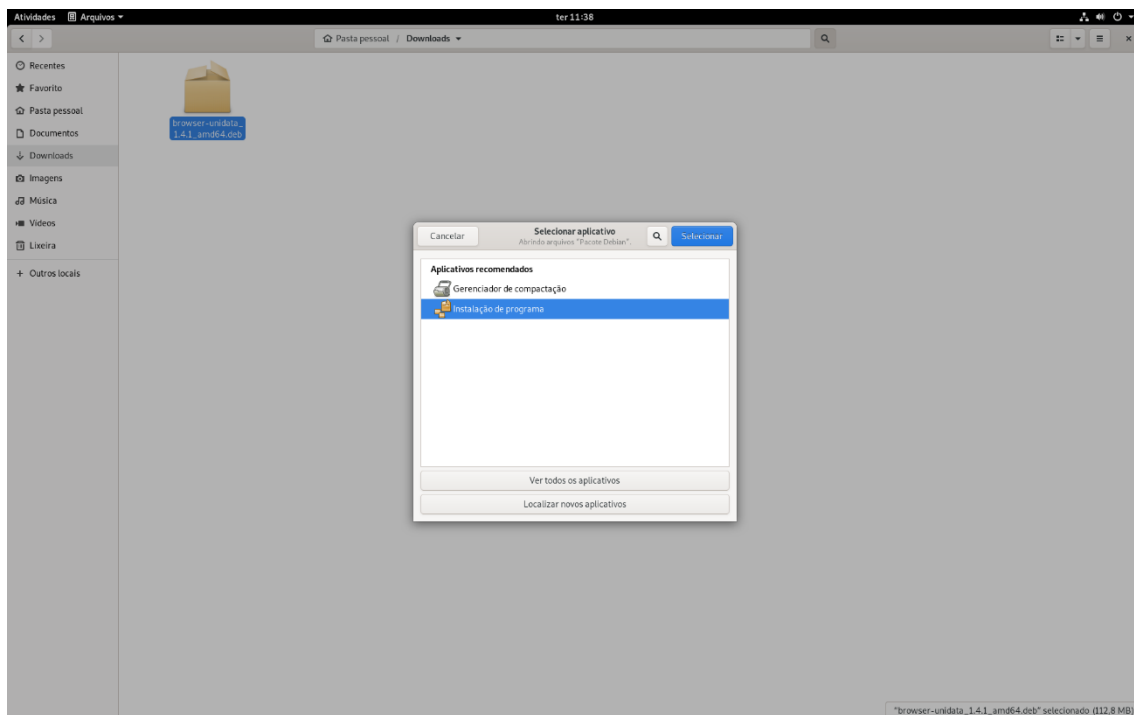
Atividades Arquivos ▾

ter 11:38

Pasta pessoal / Downloads ▾

Recentes
Favorito
Pasta pessoal
Documentos
Downloads
Imagens
Música
Vídeos
Lixeira
+ Outros locais

browser-unidata_1.4.1_amd64.deb

Cancelar

Selecionar aplicativo
Abrindo arquivos "Pacote Debian".

Selecionar

Aplicativos recomendados
Gerenciador de compactação
Instalação de programa

Ver todos os aplicativos
Localizar novos aplicativos

"browser-unidata_1.4.1_amd64.deb" selecionado (112,8 MB)